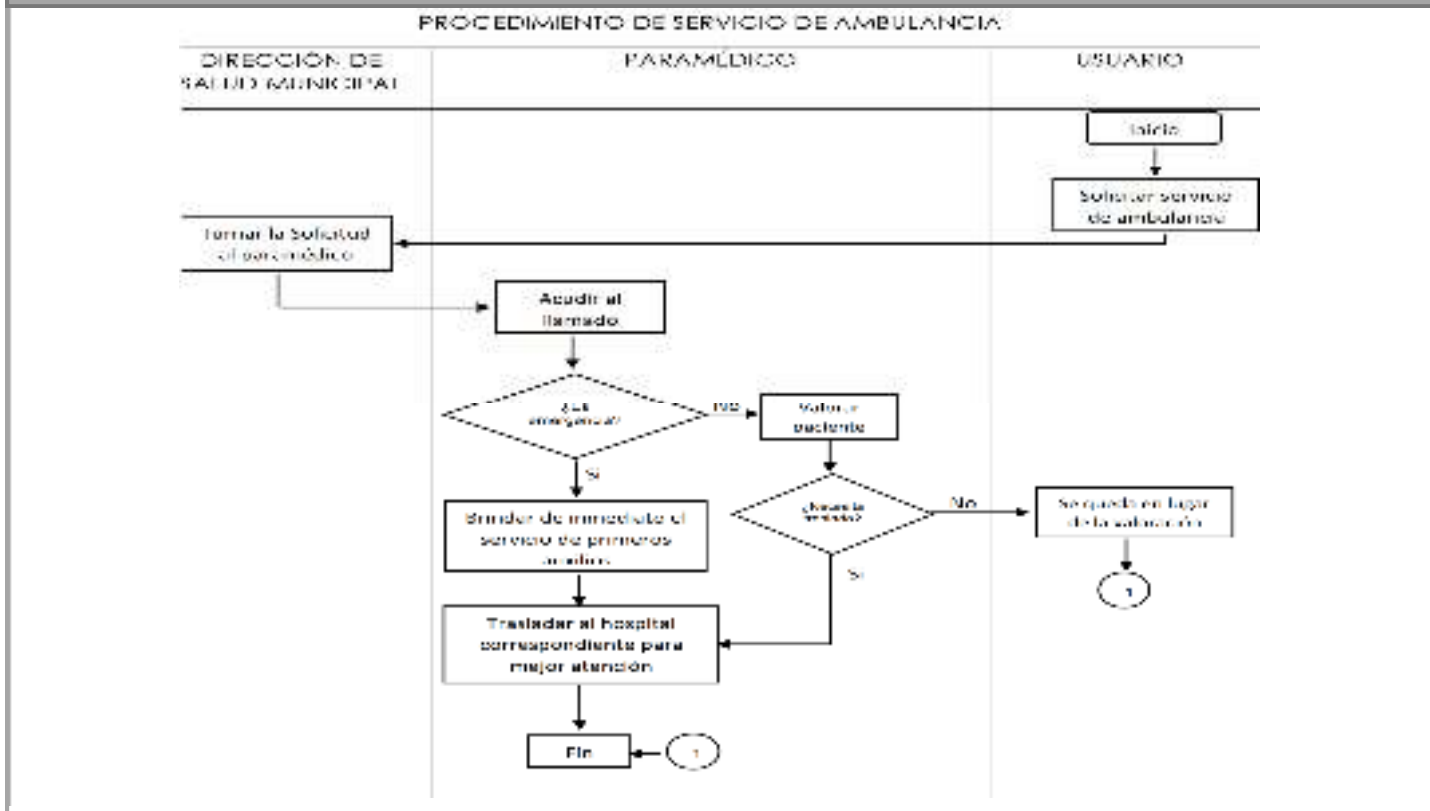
PROCEDIMIENTO DE SERVICIO DE AMBULANCIA

DIRECCIÓN DE SALUD MUNICIPAL

PARAMÉDICO

USUARIO

Inicio

Solicitar servicio de ambulancia

Turnar la Solicitud al paramédico

Acudir al llamado

¿Es emergencia?

NO

Valorar paciente

Si

Brindar de inmediato el servicio de primeros auxilios

¿Necesita traslado?

No

Se queda en lugar de la valoración

1

Si

Trasladar al hospital correspondiente para mejor atención

Fin

1